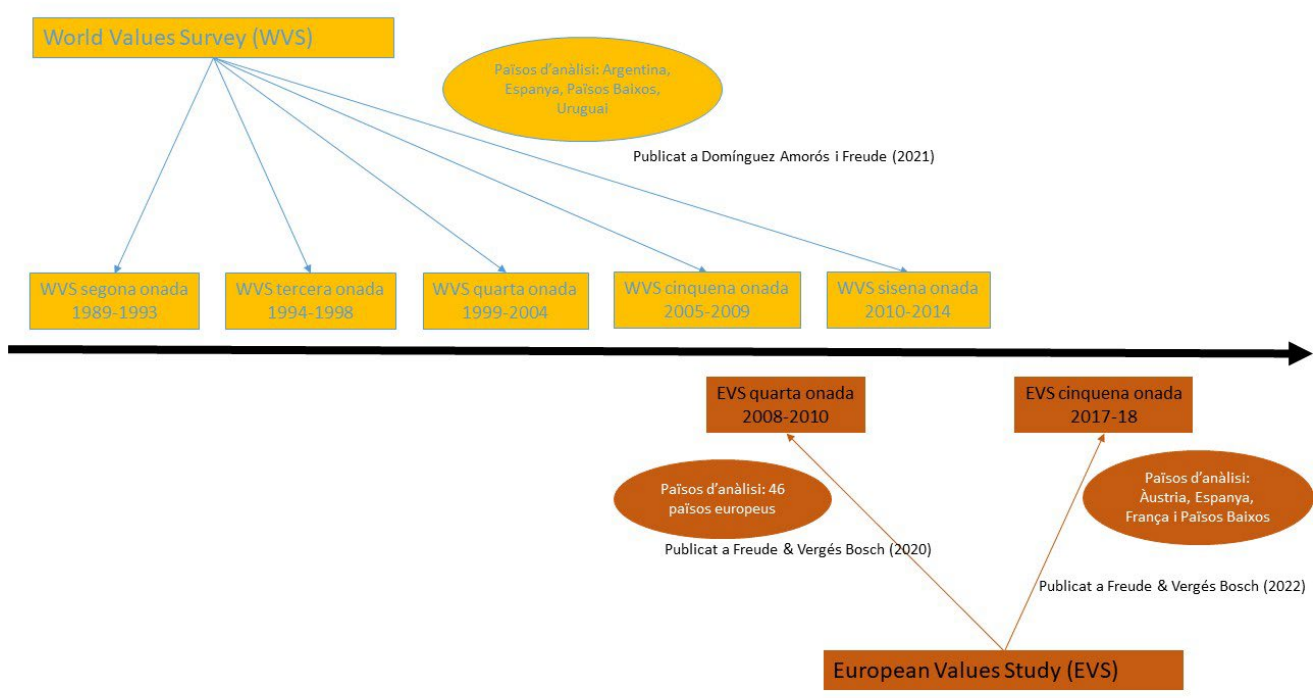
World Values Survey (WVS)

Països d'anàlisi: Argentina, Espanya, Països Baixos, Uruguai

Publicat a Domínguez Amorós i Freude (2021)

WVS segona onada 1989-1993

WVS tercera onada 1994-1998

WVS quarta onada 1999-2004

WVS cinquena onada 2005-2009

WVS sisena onada 2010-2014

EVS quarta onada 2008-2010

EVS cinquena onada 2017-18

Països d'anàlisi: 46 països europeus

Publicat a Freude & Vergés Bosch (2020)

Països d'anàlisi: Àustria, Espanya, França i Països Baixos

Publicat a Freude & Vergés Bosch (2022)

European Values Study (EVS)